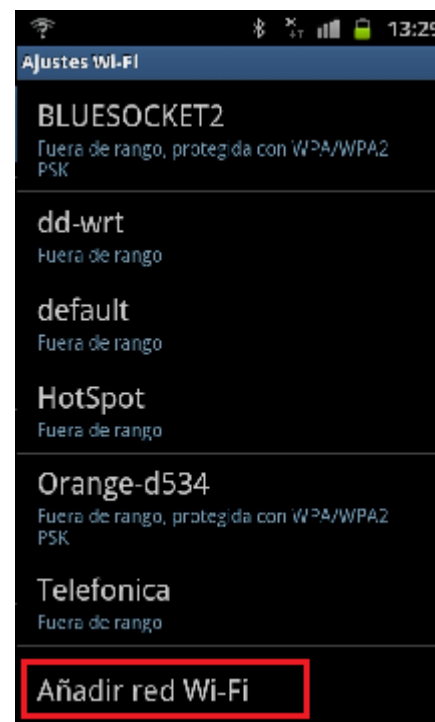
13:29

Ajustes Wi-Fi

BLUESOCKET2
Fuera de rango, protegida con WPA/WPA2 PSK

dd-wrt
Fuera de rango

default
Fuera de rango

HotSpot
Fuera de rango

Orange-d534
Fuera de rango, protegida con WPA/WPA2 PSK

Telefonica
Fuera de rango

Añadir red Wi-Fi